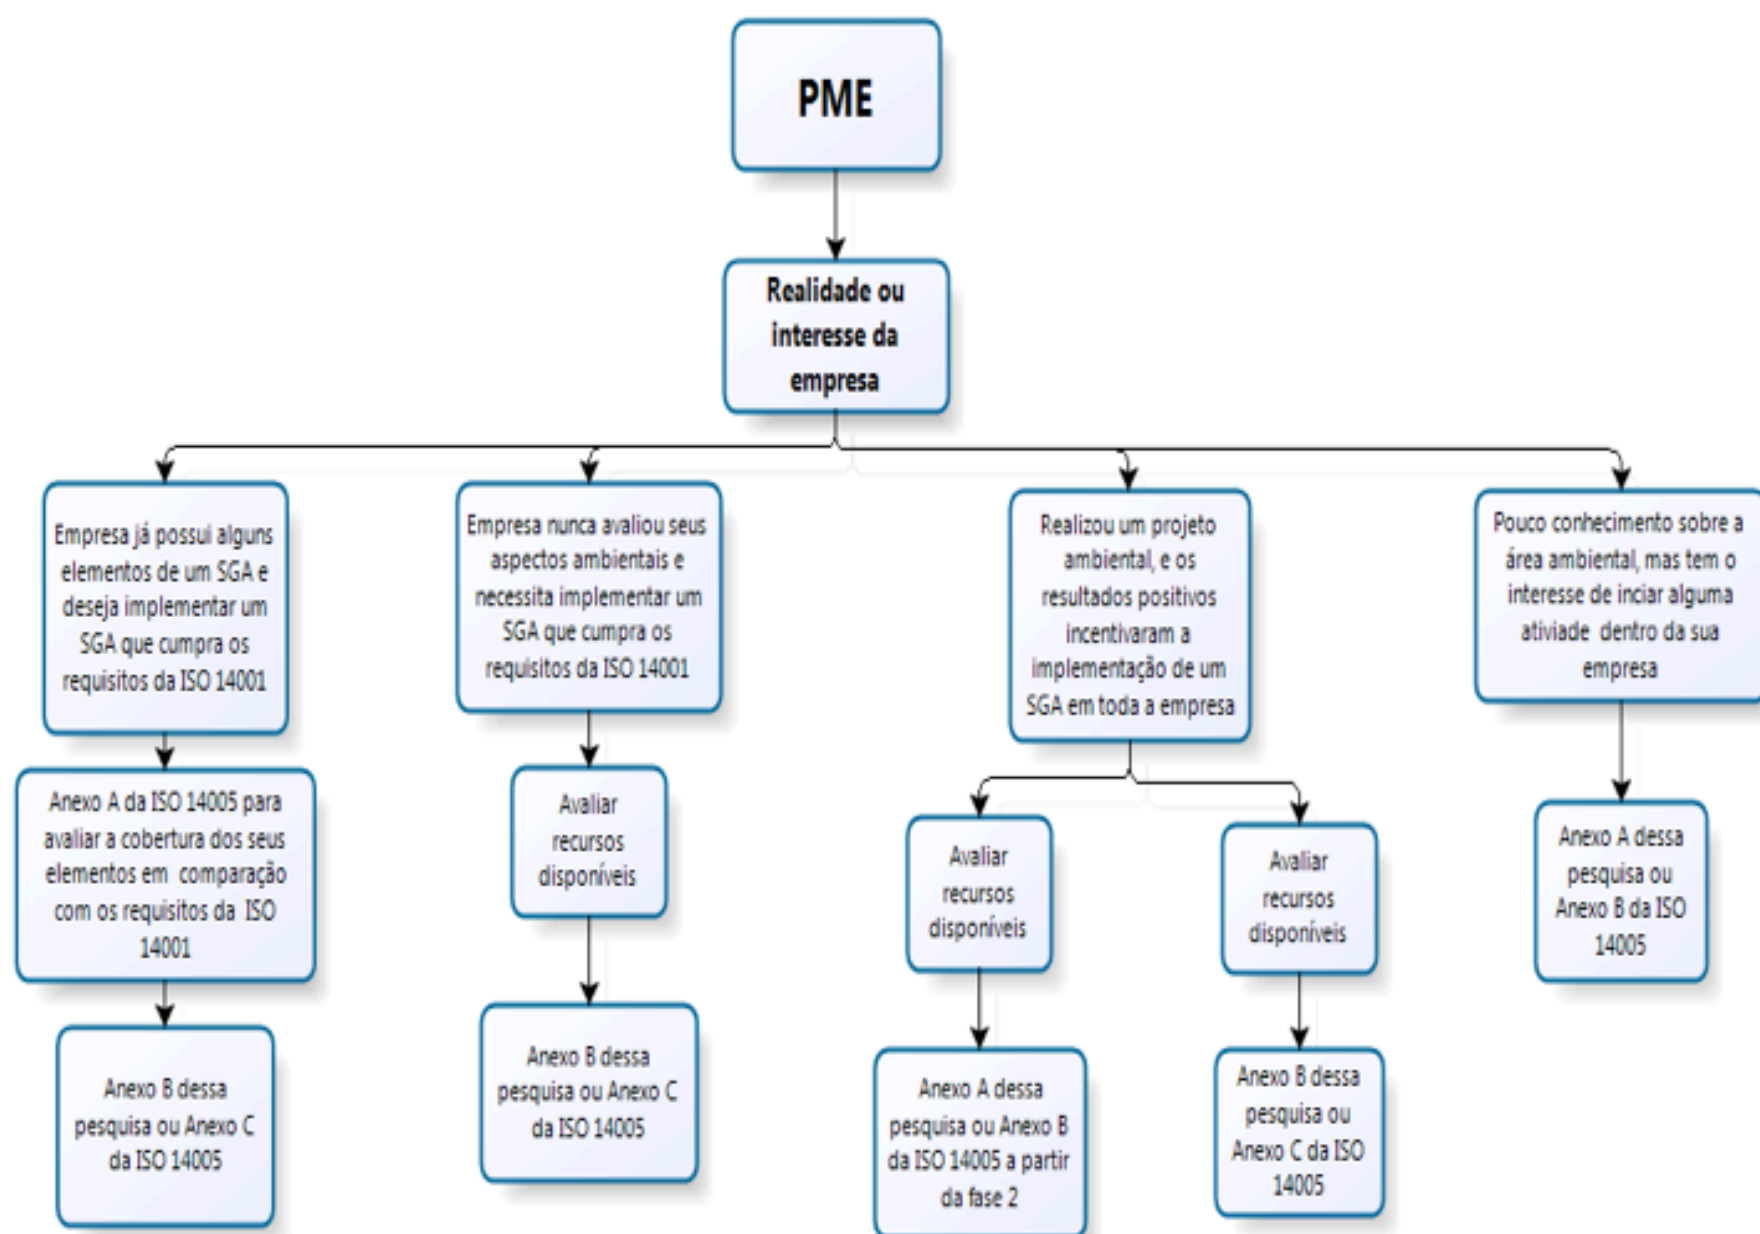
PME

Realidade ou interesse da empresa

Empresa já possui alguns elementos de um SGA e deseja implementar um SGA que cumpra os requisitos da ISO 14001

Anexo A da ISO 14005 para avaliar a cobertura dos seus elementos em comparação com os requisitos da ISO 14001

Anexo B dessa pesquisa ou Anexo C da ISO 14005

Empresa nunca avaliou seus aspectos ambientais e necessita implementar um SGA que cumpra os requisitos da ISO 14001

Avaliar recursos disponíveis

Anexo B dessa pesquisa ou Anexo C da ISO 14005

Realizou um projeto ambiental, e os resultados positivos incentivaram a implementação de um SGA em toda a empresa

Avaliar recursos disponíveis

Anexo A dessa pesquisa ou Anexo B da ISO 14005 a partir da fase 2

Avaliar recursos disponíveis

Anexo B dessa pesquisa ou Anexo C da ISO 14005

Pouco conhecimento sobre a área ambiental, mas tem o interesse de inciar alguma ativiade dentro da sua empresa

Anexo A dessa pesquisa ou Anexo B da ISO 14005